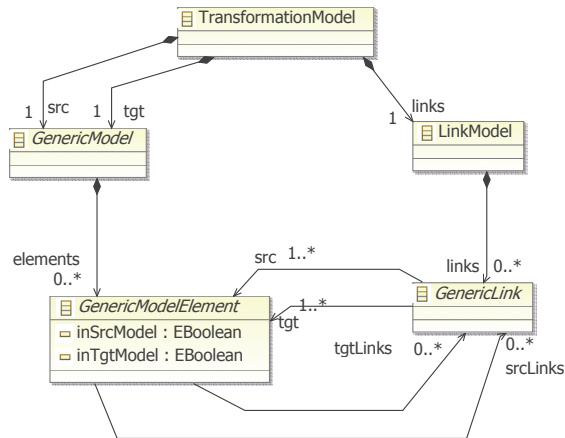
TransformationModel

1 src

1 tgt

links

1

GenericModel

LinkModel

elements

0..*

src 1..*

links 0..*

GenericModelElement

inSrcModel : EBoolean

inTgtModel : EBoolean

1..*

tgt

GenericLink

tgtLinks

0..*

0..*

srcLinks